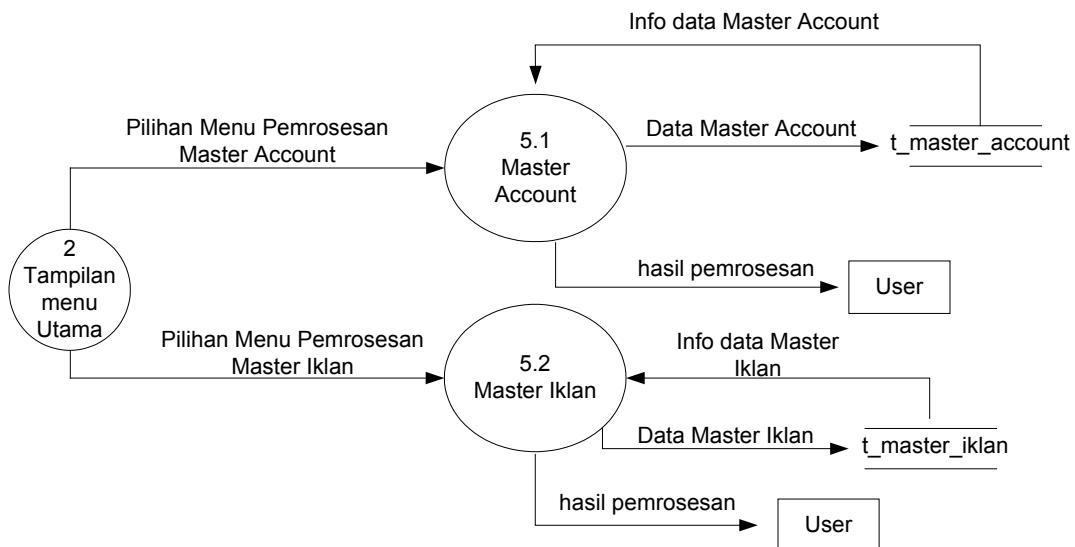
Info data Master Account

Pilihan Menu Pemrosesan Master Account

5.1 Master Account

Data Master Account

t_master_account

2 Tampilan menu Utama

hasil pemrosesan

User

Pilihan Menu Pemrosesan Master Iklan

5.2 Master Iklan

Info data Master Iklan

Data Master Iklan

t_master_iklan

hasil pemrosesan

User